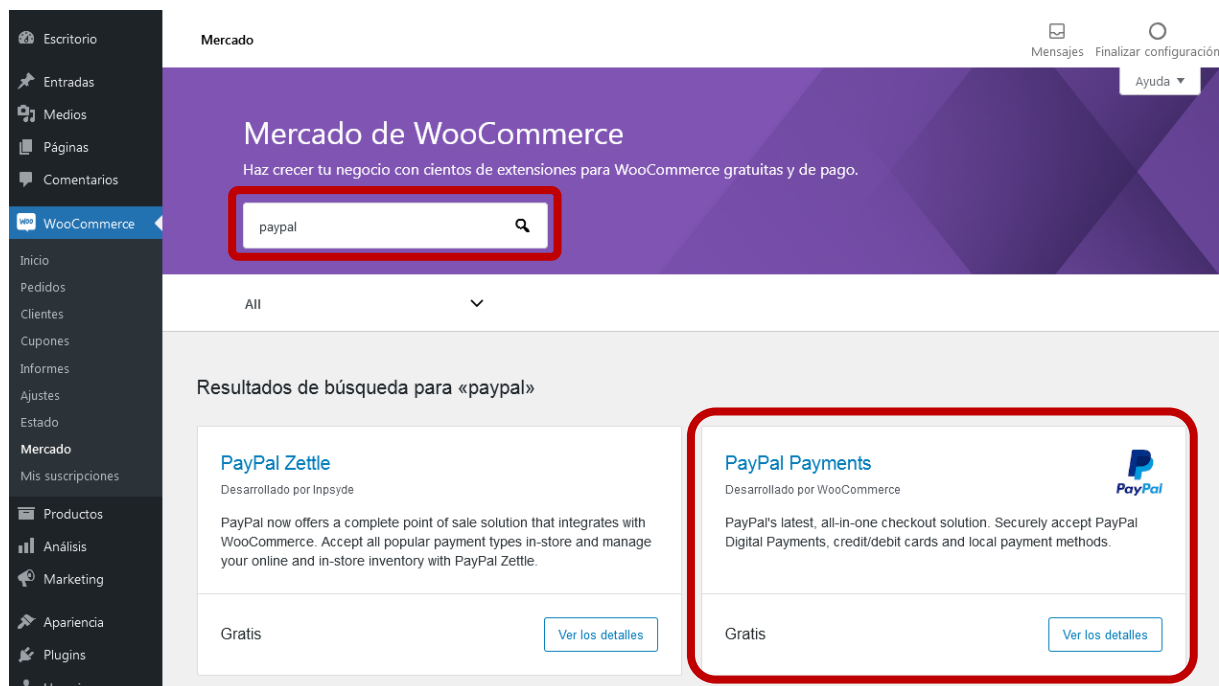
Escritorio
Entradas
Medios
Páginas
Comentarios
WooCommerce
Inicio
Pedidos
Clientes
Cupones
Informes
Ajustes
Estado
Mercado
Mis suscripciones
Productos
Análisis
Marketing
Apariencia
Plugins

Mercado

Mensajes
Finalizar configuración
Ayuda ▼

Mercado de WooCommerce
Haz crecer tu negocio con cientos de extensiones para WooCommerce gratuitas y de pago.

paypal

All

Resultados de búsqueda para «paypal»

PayPal Zettle
Desarrollado por Inpsyde
PayPal now offers a complete point of sale solution that integrates with WooCommerce. Accept all popular payment types in-store and manage your online and in-store inventory with PayPal Zettle.
Gratis
Ver los detalles

PayPal Payments
Desarrollado por WooCommerce
PayPal
PayPal's latest, all-in-one checkout solution. Securely accept PayPal Digital Payments, credit/debit cards and local payment methods.
Gratis
Ver los detalles